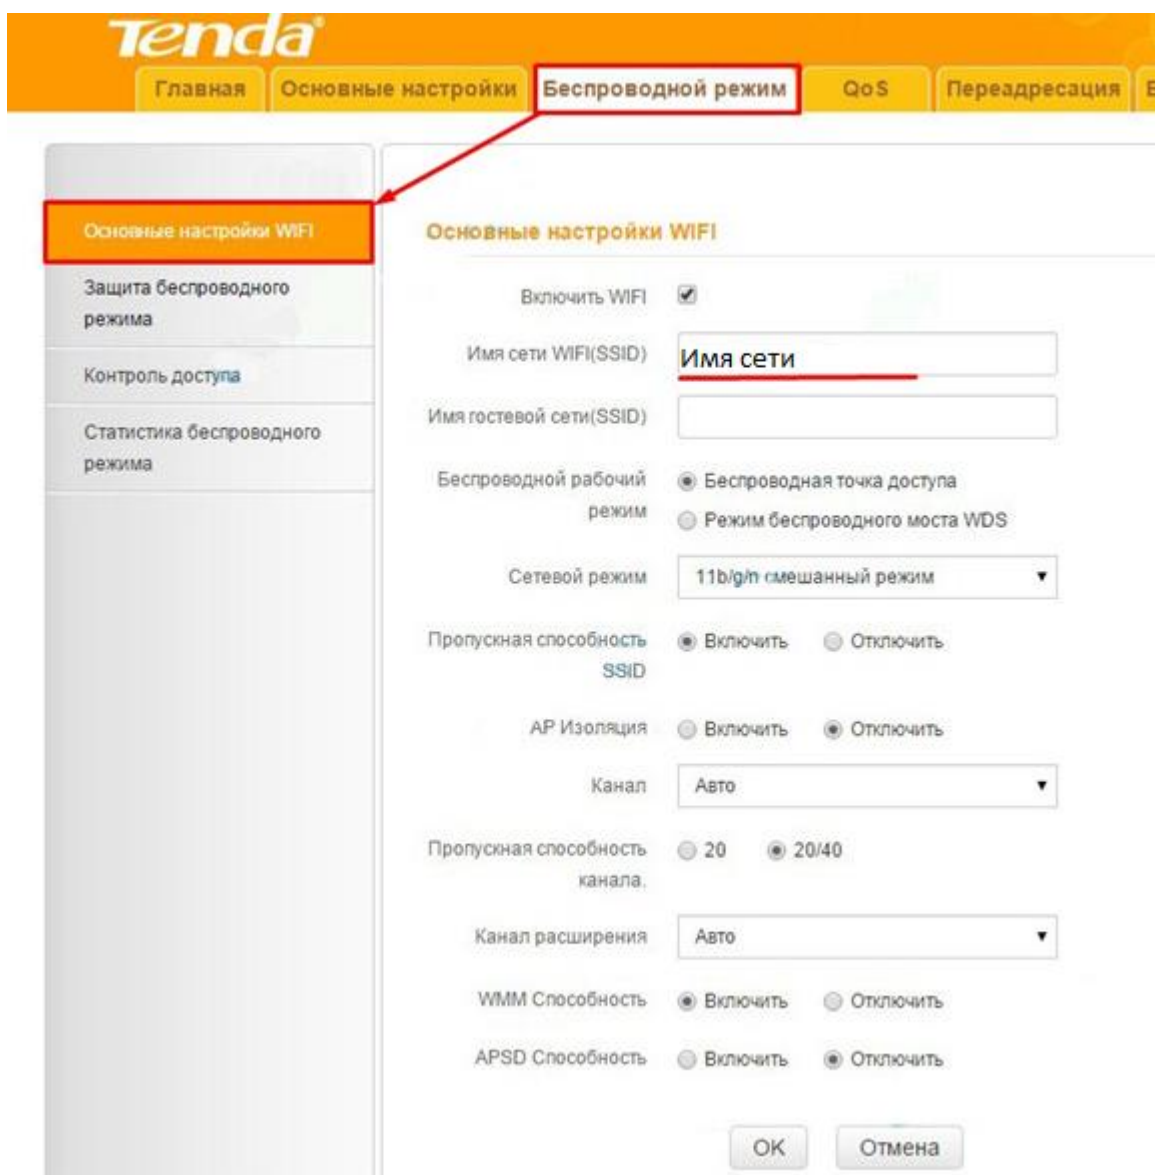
Tenda

Главная | Основные настройки | Беспроводной режим | QoS | Переадресация | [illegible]

Основные настройки WIFI
Защита беспроводного режима
Контроль доступа
Статистика беспроводного режима

Основные настройки WIFI

Включить WIFI ☑

Имя сети WIFI(SSID) Имя сети

Имя гостевой сети(SSID)

Беспроводной рабочий режим ◉ Беспроводная точка доступа ○ Режим беспроводного моста WDS

Сетевой режим 11b/g/n смешанный режим

Пропускная способность SSID ◉ Включить ○ Отключить

AP Изоляция ○ Включить ◉ Отключить

Канал Авто

Пропускная способность канала. ○ 20 ◉ 20/40

Канал расширения Авто

WMM Способность ◉ Включить ○ Отключить

APSD Способность ○ Включить ◉ Отключить

OK | Отмена